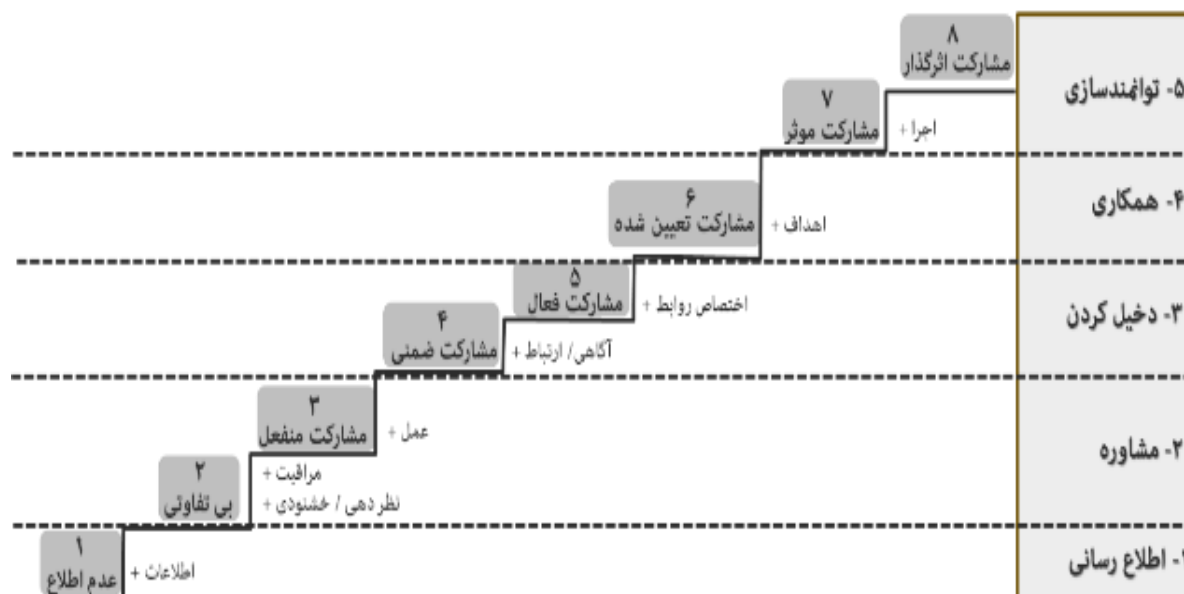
۵- توانمندسازی

۸
مشارکت اثرگذار

۷
مشارکت موثر

اجرا +

۴- همکاری

۶
مشارکت تعیین شده

اهداف +

۳- دخیل کردن

۵
مشارکت فعال

اختصاص روابط +

۴
مشارکت ضمنی

آگاهی/ ارتباط +

۲- مشاوره

۳
مشارکت منفعل

عمل +

۲
بی تفاوتی

مراقبت +
نظر دهی / خشنودی +

۱- اطلاع رسانی

۱
عدم اطلاع

اطلاعات +